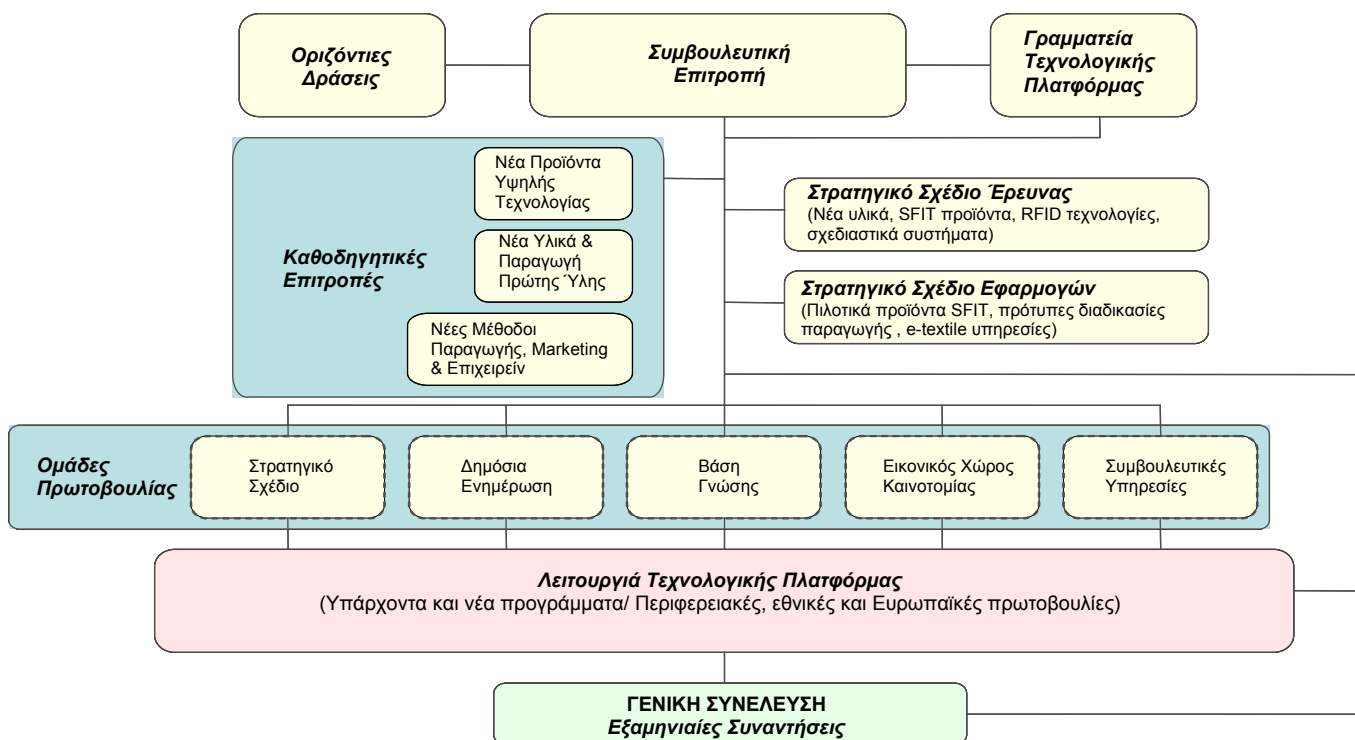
Οριζόντιες Δράσεις

Συμβουλευτική Επιτροπή

Γραμματεία Τεχνολογικής Πλατφόρμας

Νέα Προϊόντα Υψηλής Τεχνολογίας

Νέα Υλικά & Παραγωγή Πρώτης Ύλης

Καθοδηγητικές Επιτροπές

Νέες Μέθοδοι Παραγωγής, Marketing & Επιχειρείν

Στρατηγικό Σχέδιο Έρευνας
(Νέα υλικά, SFIT προϊόντα, RFID τεχνολογίες, σχεδιαστικά συστήματα)

Στρατηγικό Σχέδιο Εφαρμογών
(Πιλοτικά προϊόντα SFIT, πρότυπες διαδικασίες παραγωγής , e-textile υπηρεσίες)

Ομάδες Πρωτοβουλίας

Στρατηγικό Σχέδιο

Δημόσια Ενημέρωση

Βάση Γνώσης

Εικονικός Χώρος Καινοτομίας

Συμβουλευτικές Υπηρεσίες

Λειτουργιά Τεχνολογικής Πλατφόρμας
(Υπάρχοντα και νέα προγράμματα/ Περιφερειακές, εθνικές και Ευρωπαϊκές πρωτοβουλίες)

ΓΕΝΙΚΗ ΣΥΝΕΛΕΥΣΗ
Εξαμηνιαίες Συναντήσεις